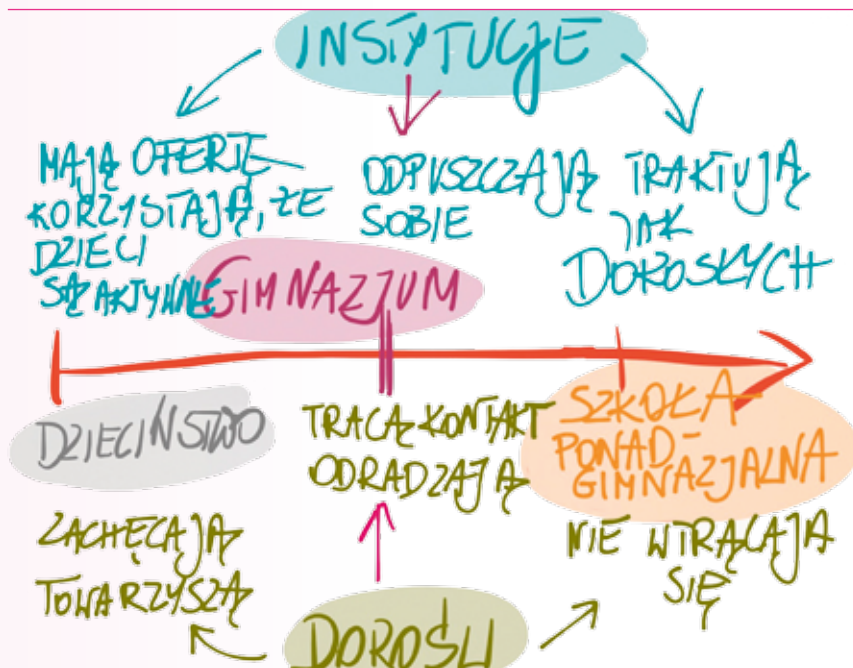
INSTYTUCJE

MAJĄ OFERTĘ KORZYSTAJĄ, ŻE DZIECI SĄ AKTYWNE

ODPUSZCZAJĄ SOBIE

TRAKTUJĄ JAK DOROSŁYCH

GIMNAZJUM

DZIECIŃSTWO

TRACĄ KONTAKT ODRADZAJĄ

SZKOŁA PONAD-GIMNAZJALNA

ZACHĘCAJĄ TOWARZYSZĄ

NIE WTRĄCAJĄ SIĘ

DOROŚLI